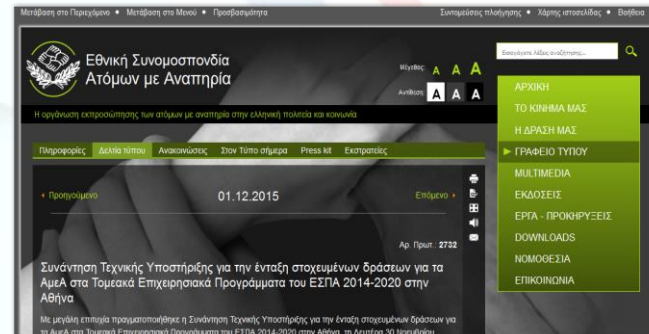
Μετάβαση στο Περιεχόμενο • Μετάβαση στο Μενού • Προσβασιμότητα

Συντομεύσεις πλοήγησης • Χάρτης ιστοσελίδας • Βοήθεια

Εθνική Συνομοσπονδία Ατόμων με Αναπηρία

Μέγεθος: A A A

Αντίθεση: A A A

Εισαγάγετε λέξεις αναζήτησης...

Η οργάνωση εκπροσώπησης των ατόμων με αναπηρία στην ελληνική πολιτεία και κοινωνία

ΑΡΧΙΚΗ
ΤΟ ΚΙΝΗΜΑ ΜΑΣ
Η ΔΡΑΣΗ ΜΑΣ
ΓΡΑΦΕΙΟ ΤΥΠΟΥ
MULTIMEDIA
ΕΚΔΟΣΕΙΣ
ΕΡΓΑ - ΠΡΟΚΗΡΥΞΕΙΣ
DOWNLOADS
ΝΟΜΟΘΕΣΙΑ
ΕΠΙΚΟΙΝΩΝΙΑ

Πληροφορίες | Δελτία τύπου | Ανακοινώσεις | Στον Τύπο σήμερα | Press kit | Εκστρατείες

« Προηγούμενο

01.12.2015

Επόμενο »

Αρ. Πρωτ.: 2732

Συνάντηση Τεχνικής Υποστήριξης για την ένταξη στοχευμένων δράσεων για τα ΑμεΑ στα Τομεακά Επιχειρησιακά Προγράμματα του ΕΣΠΑ 2014-2020 στην Αθήνα

Με μεγάλη επιτυχία πραγματοποιήθηκε η Συνάντηση Τεχνικής Υποστήριξης για την ένταξη στοχευμένων δράσεων για τα ΑμεΑ στα Τομεακά Επιχειρησιακά Προγράμματα του ΕΣΠΑ 2014-2020 στην Αθήνα, τη Δευτέρα 30 Νοεμβρίου